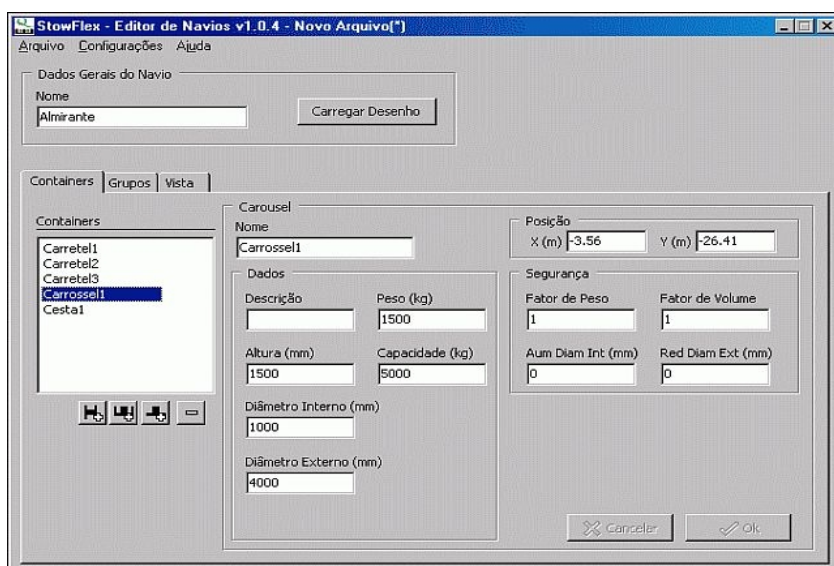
StowFlex - Editor de Navios v1.0.4 - Novo Arquivo(*)

Arquivo Configurações Ajuda

Dados Gerais do Navio

Nome

Almirante

Carregar Desenho

Containers Grupos Vista

Containers

Carretel1
Carretel2
Carretel3
Carrossel1
Cesta1

Carousel

Nome

Carrossel1

Dados

Descrição

Peso (kg)

1500

Altura (mm)

1500

Capacidade (kg)

5000

Diâmetro Interno (mm)

1000

Diâmetro Externo (mm)

4000

Posição

X (m) -3.56

Y (m) -26.41

Segurança

Fator de Peso

1

Fator de Volume

1

Aum Diam Int (mm)

0

Red Diam Ext (mm)

0

Cancelar

Ok